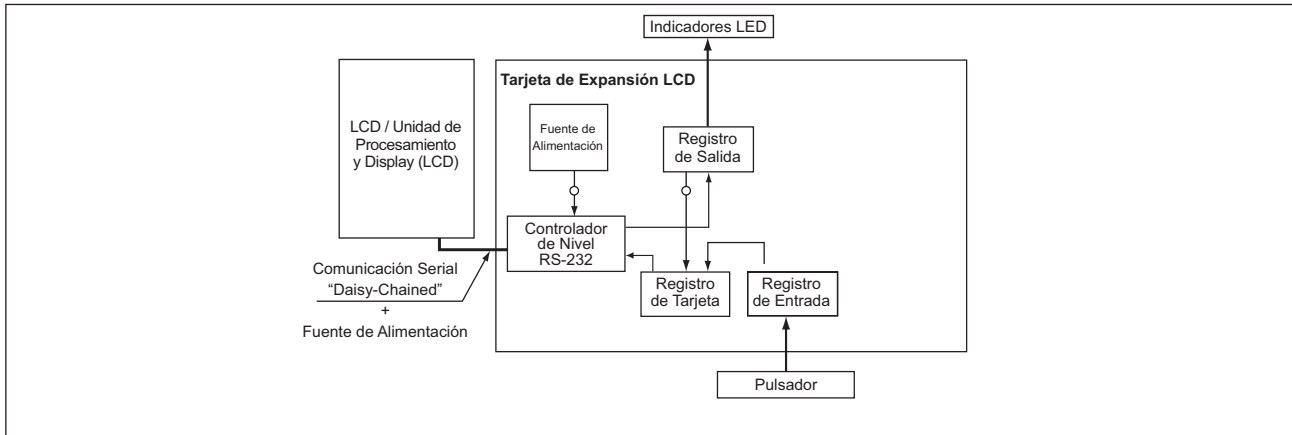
Indicadores LED

Tarjeta de Expansión LCD

LCD / Unidad de Procesamiento y Display (LCD)

Fuente de Alimentación

Registro de Salida

Controlador de Nivel RS-232

Registro de Tarjeta

Registro de Entrada

Comunicación Serial "Daisy-Chained" + Fuente de Alimentación

Pulsador